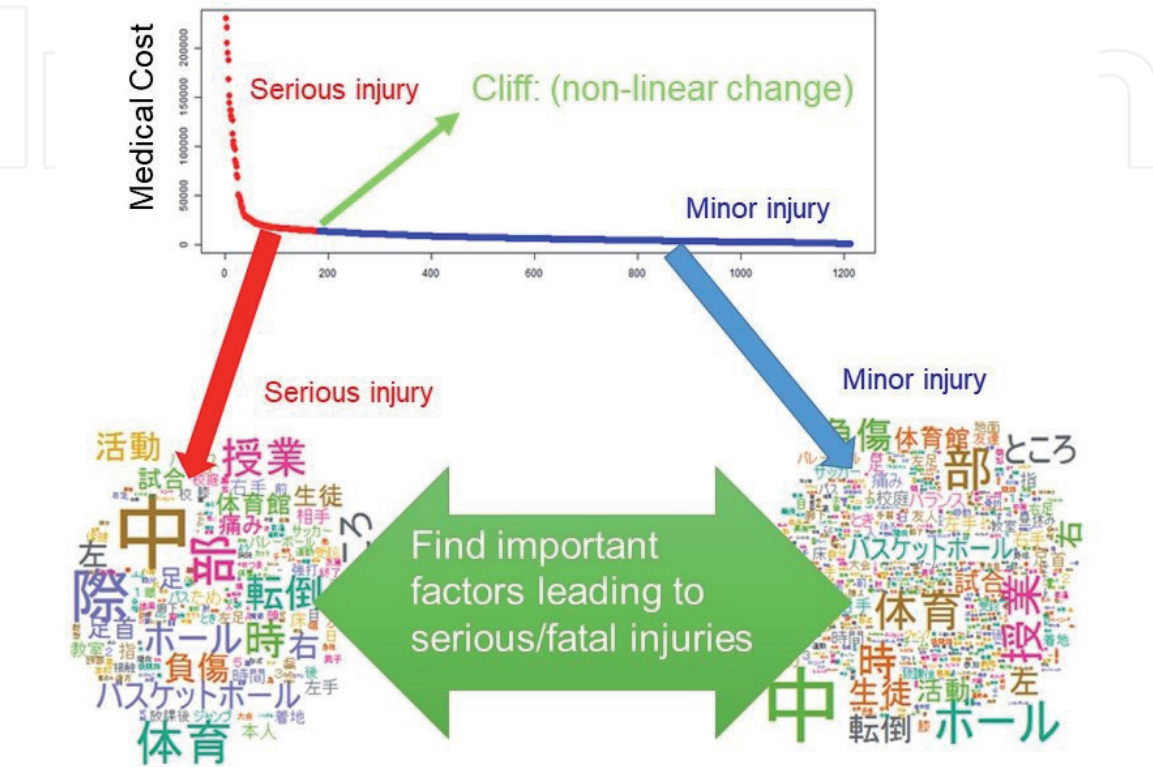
Medical Cost

200000
150000
100000
50000
0

0 200 400 600 800 1000 1200

Serious injury

Cliff: (non-linear change)

Minor injury

Serious injury

Minor injury

活動 授業 試合 右手 体育館 生徒 中 痛み 相手 部 際 左 転倒 足 時 ボール 右 足首 教室 負傷 バスケットボール 左手 体育 本人 着地 時間

Find important factors leading to serious/fatal injuries

負傷 体育館 ところ 部 サッカー 痛み 校庭 バランス 友人 左手 右 バスケットボール 試合 体育 授業 時 時間 生徒 活動 左 中 転倒 ボール